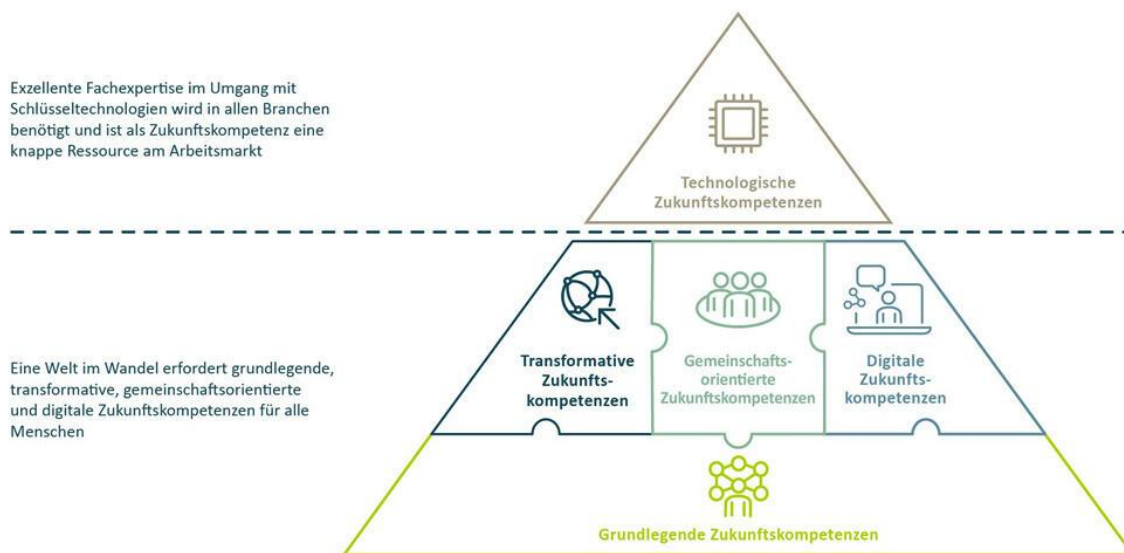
Exzellente Fachexpertise im Umgang mit Schlüsseltechnologien wird in allen Branchen benötigt und ist als Zukunftskompetenz eine knappe Ressource am Arbeitsmarkt

Technologische Zukunftskompetenzen

Eine Welt im Wandel erfordert grundlegende, transformative, gemeinschaftsorientierte und digitale Zukunftskompetenzen für alle Menschen

Transformative Zukunftskompetenzen

Gemeinschaftsorientierte Zukunftskompetenzen

Digitale Zukunftskompetenzen

Grundlegende Zukunftskompetenzen